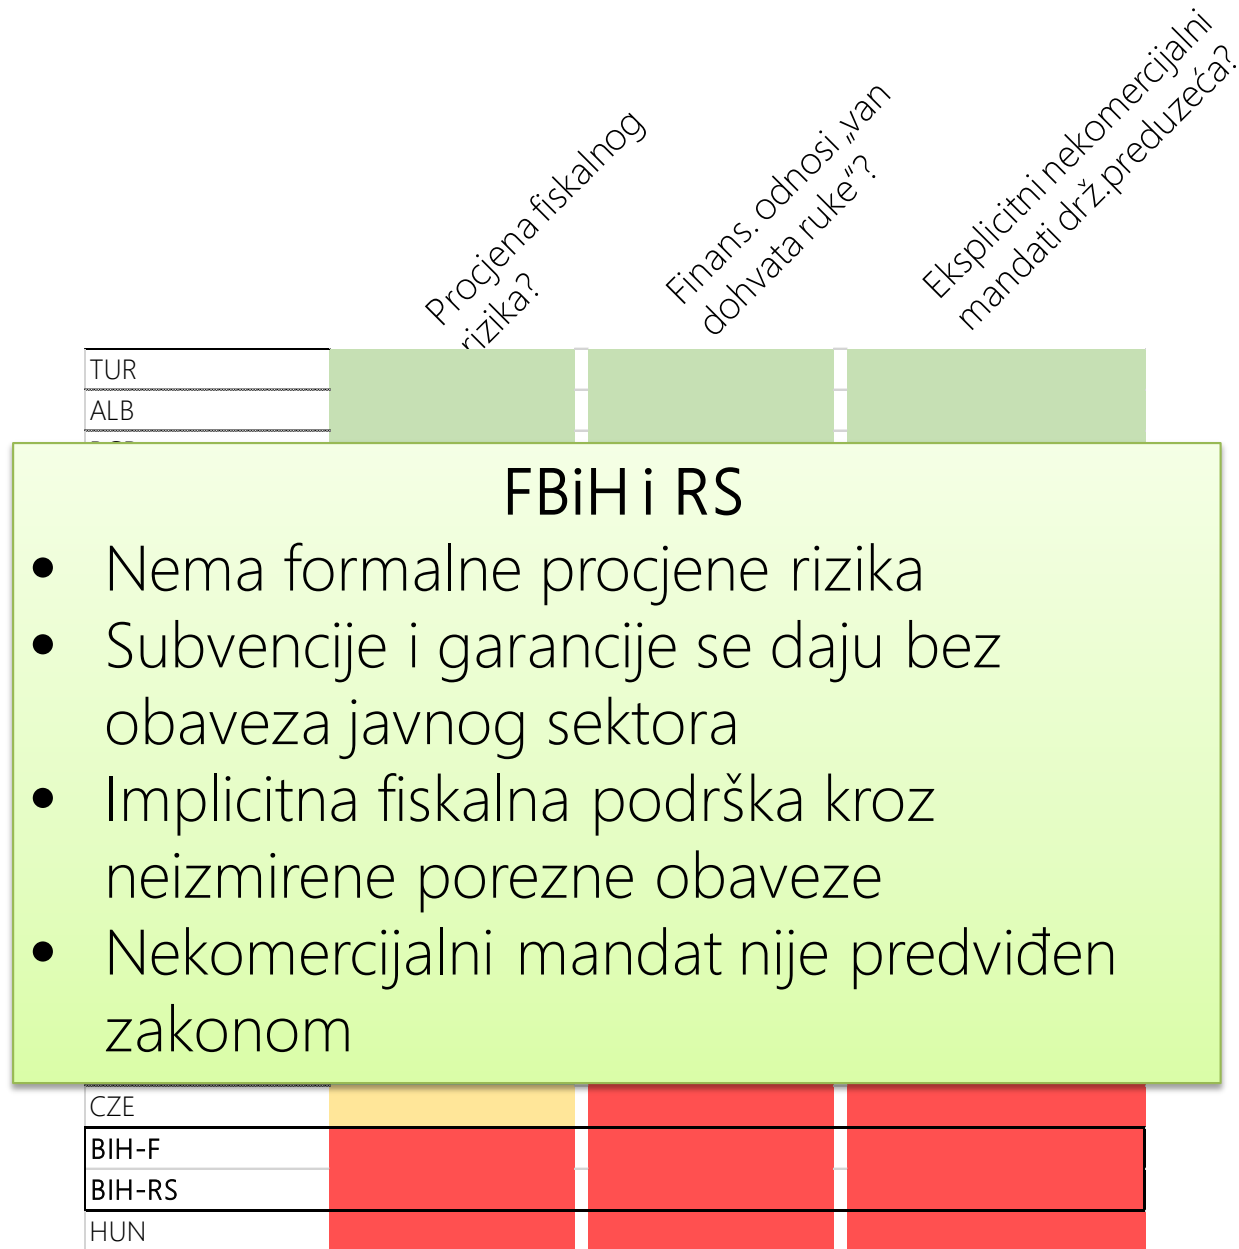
Procjena fiskalnog rizika?

Finans. odnosi „van dohvata ruke"?

Eksplicitni nekomercijalni mandati drž.preduzeća?

TUR
ALB

FBiH i RS
• Nema formalne procjene rizika
• Subvencije i garancije se daju bez obaveza javnog sektora
• Implicitna fiskalna podrška kroz neizmirene porezne obaveze
• Nekomercijalni mandat nije predviđen zakonom

CZE
BIH-F
BIH-RS
HUN